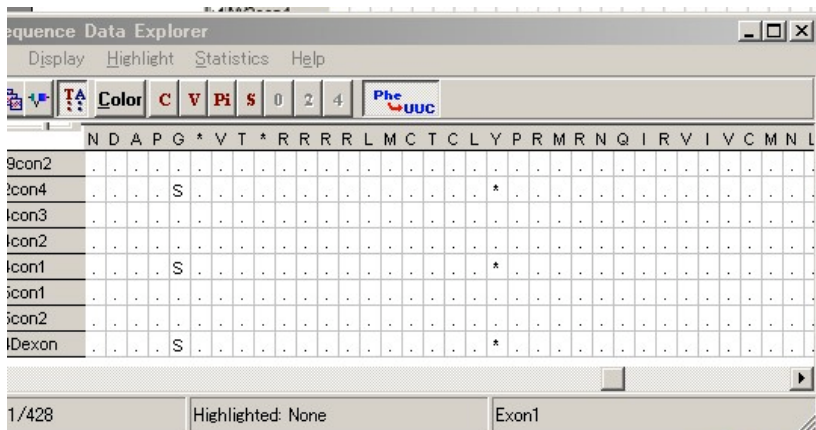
equence Data Explorer

Display Highlight Statistics Help

Color C V Pi S 0 2 4 Phe UUC

| | N | D | A | P | G | * | V | T | * | R | R | R | R | L | M | C | T | C | L | Y | P | R | M | R | N | Q | I | R | V | I | V | C | M | N | L |
|---|---|---|---|---|---|---|---|---|---|---|---|---|---|---|---|---|---|---|---|---|---|---|---|---|---|---|---|---|---|---|---|---|---|---|---|
| 9con2 | . | . | . | . | . | . | . | . | . | . | . | . | . | . | . | . | . | . | . | . | . | . | . | . | . | . | . | . | . | . | . | . | . | . | . |
| 2con4 | . | . | . | . | S | . | . | . | . | . | . | . | . | . | . | . | . | . | . | * | . | . | . | . | . | . | . | . | . | . | . | . | . | . | . |
| 4con3 | . | . | . | . | . | . | . | . | . | . | . | . | . | . | . | . | . | . | . | . | . | . | . | . | . | . | . | . | . | . | . | . | . | . | . |
| 4con2 | . | . | . | . | . | . | . | . | . | . | . | . | . | . | . | . | . | . | . | . | . | . | . | . | . | . | . | . | . | . | . | . | . | . | . |
| 4con1 | . | . | . | . | S | . | . | . | . | . | . | . | . | . | . | . | . | . | . | * | . | . | . | . | . | . | . | . | . | . | . | . | . | . | . |
| 5con1 | . | . | . | . | . | . | . | . | . | . | . | . | . | . | . | . | . | . | . | . | . | . | . | . | . | . | . | . | . | . | . | . | . | . | . |
| 5con2 | . | . | . | . | . | . | . | . | . | . | . | . | . | . | . | . | . | . | . | . | . | . | . | . | . | . | . | . | . | . | . | . | . | . | . |
| 4Dexon | . | . | . | . | S | . | . | . | . | . | . | . | . | . | . | . | . | . | . | * | . | . | . | . | . | . | . | . | . | . | . | . | . | . | . |

1/428 | Highlighted: None | Exon1